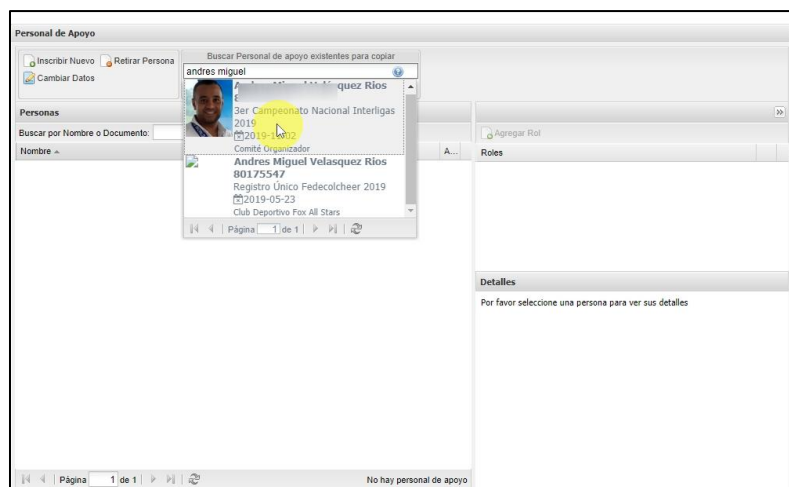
Personal de Apoyo

Inscribir Nuevo
Retirar Persona
Cambiar Datos

Buscar Personal de apoyo existentes para copiar
andres miguel

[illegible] quez Rios
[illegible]
3er Campeonato Nacional Interligas 2019
2019-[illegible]2
Comité Organizador

Andres Miguel Velasquez Rios
80175547
Registro Único Fedecolcheer 2019
2019-05-23
Club Deportivo Fox All Stars

Página 1 de 1

Personas
Buscar por Nombre o Documento:
Nombre
A...

Agregar Rol
Roles

Detalles
Por favor seleccione una persona para ver sus detalles

Página 1 de 1
No hay personal de apoyo